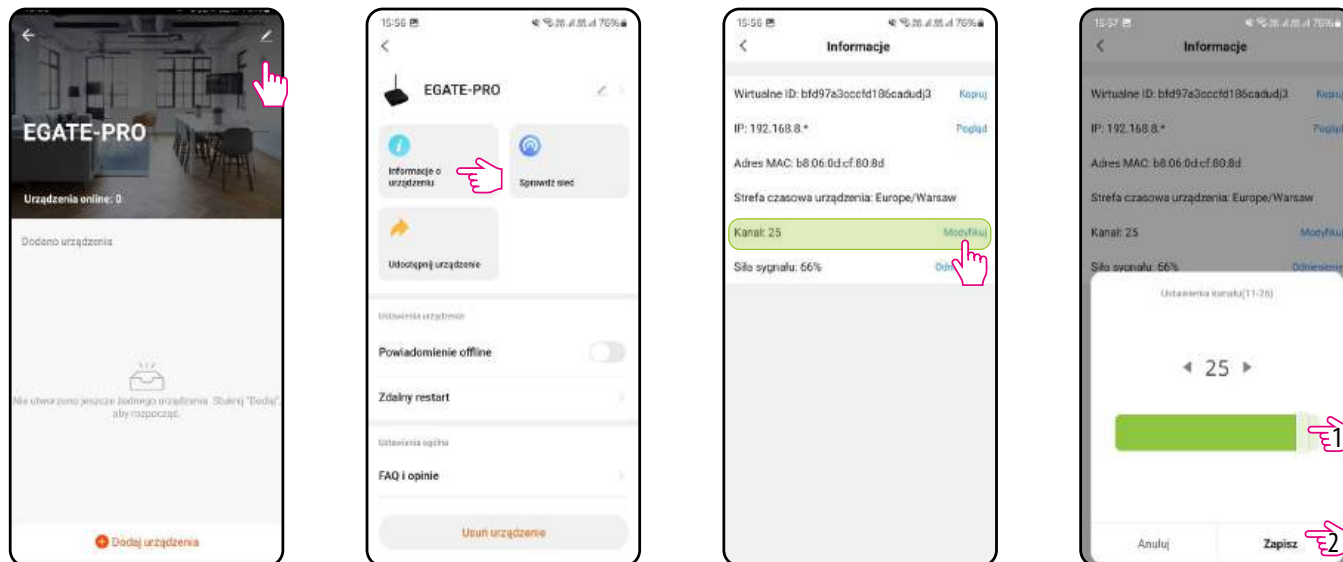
EGATE-PRO

Urządzenia online: 0

Dodano urządzenia

Nie utworzono jeszcze żadnego urządzenia. Stuknij "Dodaj", aby rozpocząć.

Dodaj urządzenia

15:56

EGATE-PRO

Informacje o urządzeniu

Sprawdź sieć

Udostępnij urządzenie

Ustawienia urządzenia

Powiadomienie offline

Zdalny restart

Ustawienia ogólne

FAQ i opinie

Usuń urządzenie

15:56

Informacje

Wirtualne ID: bfd97a3cccfd186cadudj3 Kopiuj

IP: 192.168.8.* Pogląd

Adres MAC: b8:06:0d:cf:80:8d

Strefa czasowa urządzenia: Europe/Warsaw

Kanał: 25 Modyfikuj

Siła sygnału: 66% Odś

15:57

Informacje

Wirtualne ID: bfd97a3cccfd186cadudj3 Kopiuj

IP: 192.168.8.* Pogląd

Adres MAC: b8:06:0d:cf:80:8d

Strefa czasowa urządzenia: Europe/Warsaw

Kanał: 25 Modyfikuj

Siła sygnału: 66% Odświeżenie

Ustawienia kanału(11-26)

25

1

Anuluj

Zapisz

2